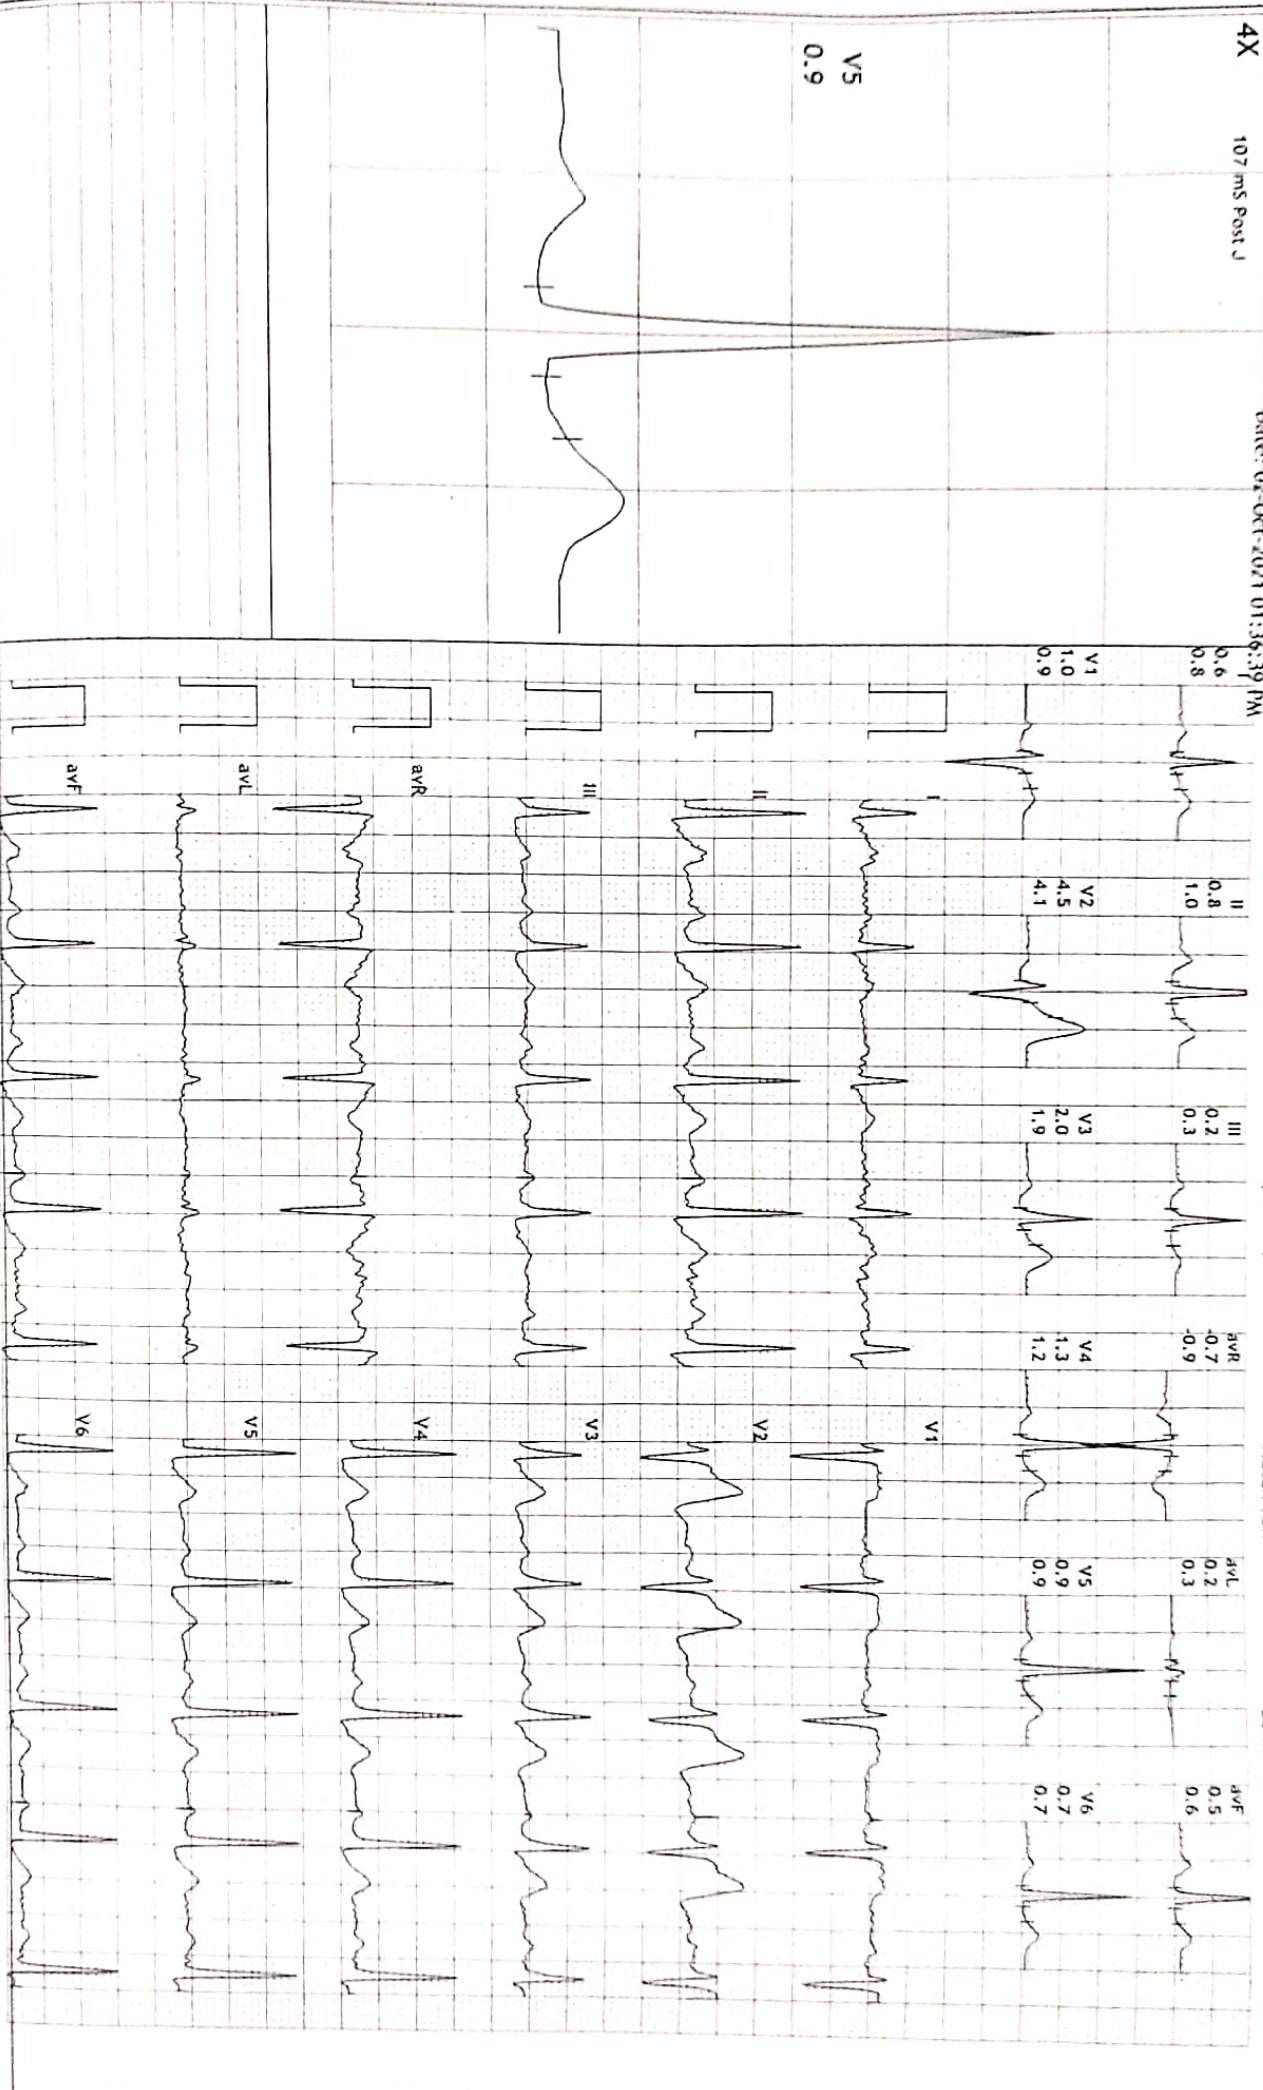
4X

107 mS Post J

V5
0.9

Date: 02-Oct-2021 01:36:39 PM

I
0.6
0.8

II
0.8
1.0

III
0.2
0.3

avR
-0.7
-0.9

avL
0.2
0.3

avF
0.5
0.6

V1
1.0
0.9

V2
4.5
4.1

V3
2.0
1.9

V4
1.3
1.2

V5
0.9
0.9

V6
0.7
0.7

I

II

III

avR

avL

avF

V1

V2

V3

V4

V5

V6